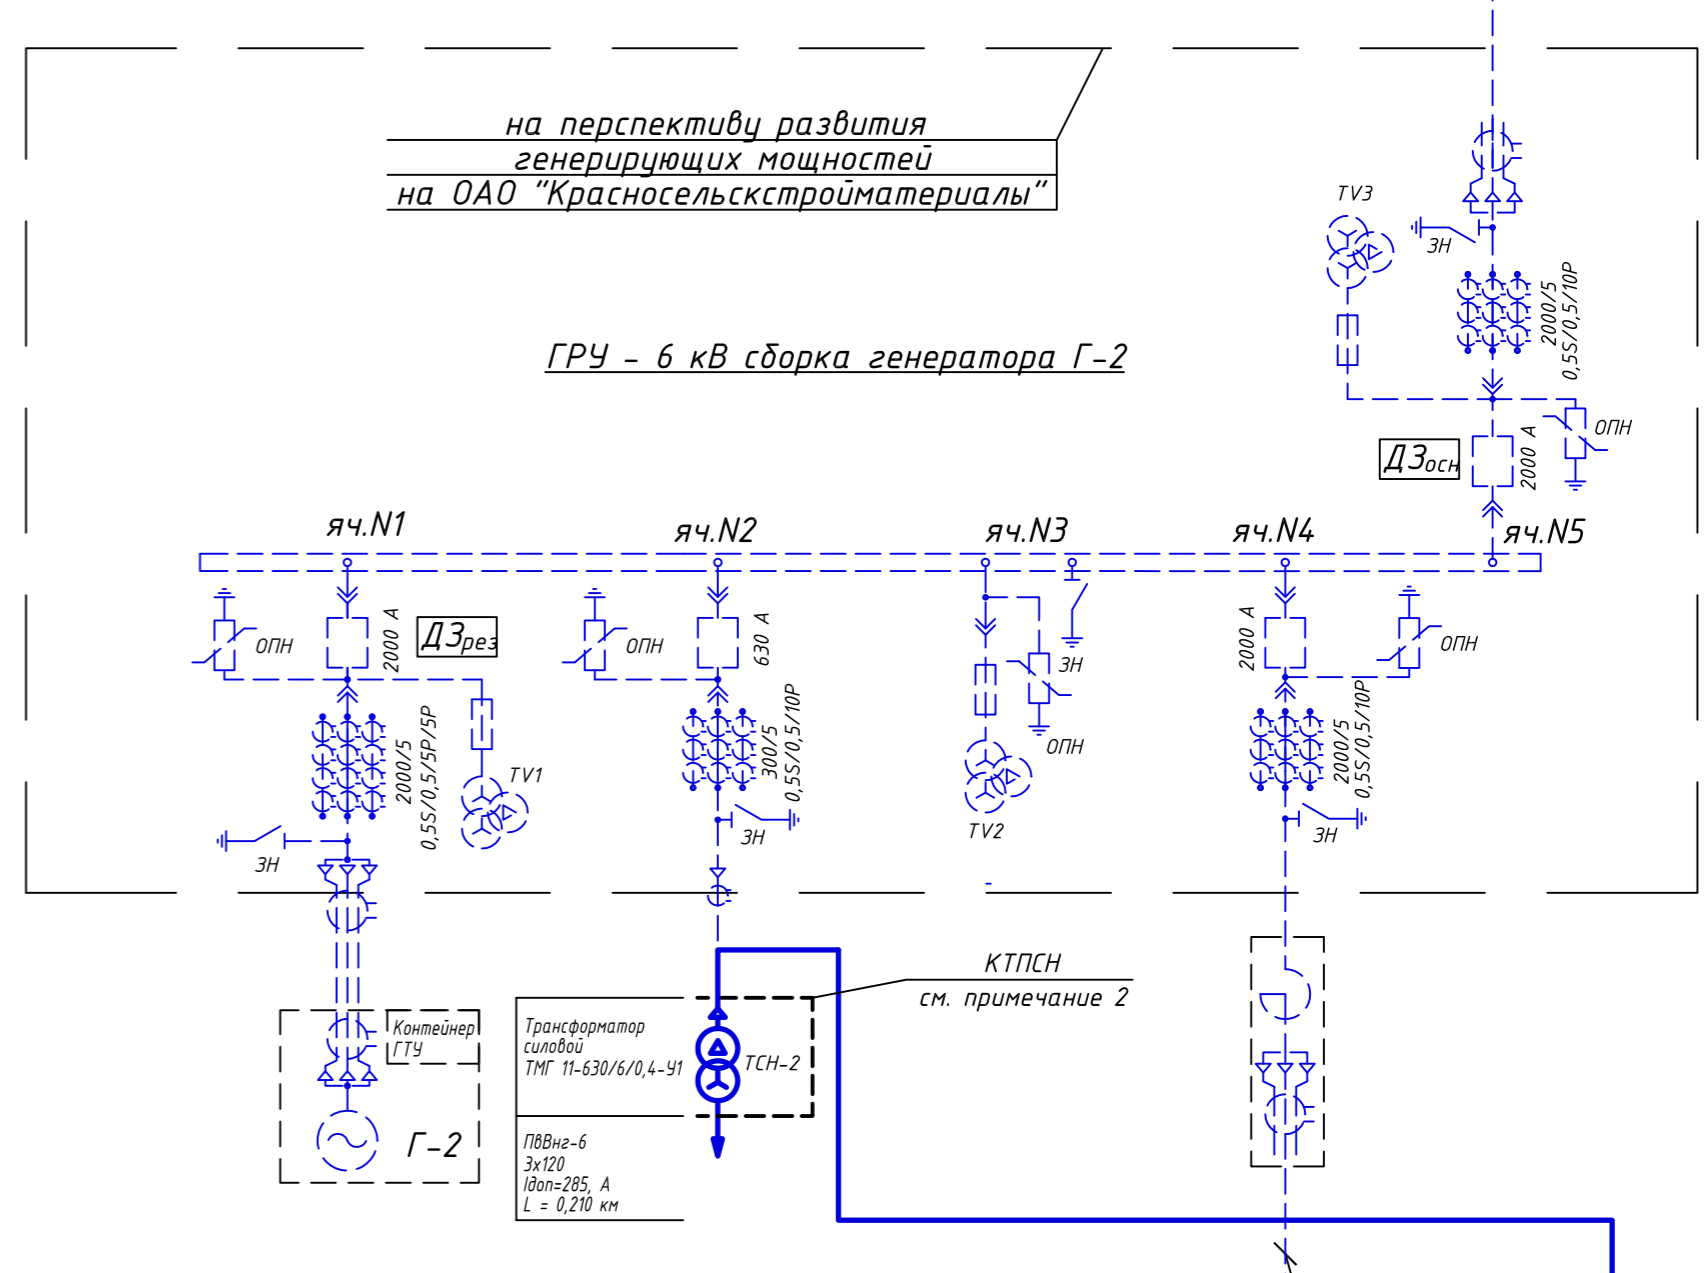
на перспективу развития
генерирующих мощностей
на ОАО "Красносельскстройматериалы"

ГРУ – 6 кВ сборка генератора Г-2

TV3
ЗН
2000/5
0,5S/0,5/10P
ОПН
ДЗосн
2000 А

яч.N1
яч.N2
яч.N3
яч.N4
яч.N5

ОПН
2000 А
ДЗрез
2000/5
0,5S/0,5/5P/5P
TV1
ЗН

ОПН
630 А
300/5
0,5S/0,5/10P
ЗН

ЗН
ОПН
TV2

2000 А
ОПН
2000/5
0,5S/0,5/10P
ЗН

Контейнер ГТУ
Г-2

КТПСН
см. примечание 2

Трансформатор силовой
ТМГ 11-630/6/0,4-У1
ТСН-2

ПВВнг-6
3x120
Iдоп=285, А
L = 0,210 км